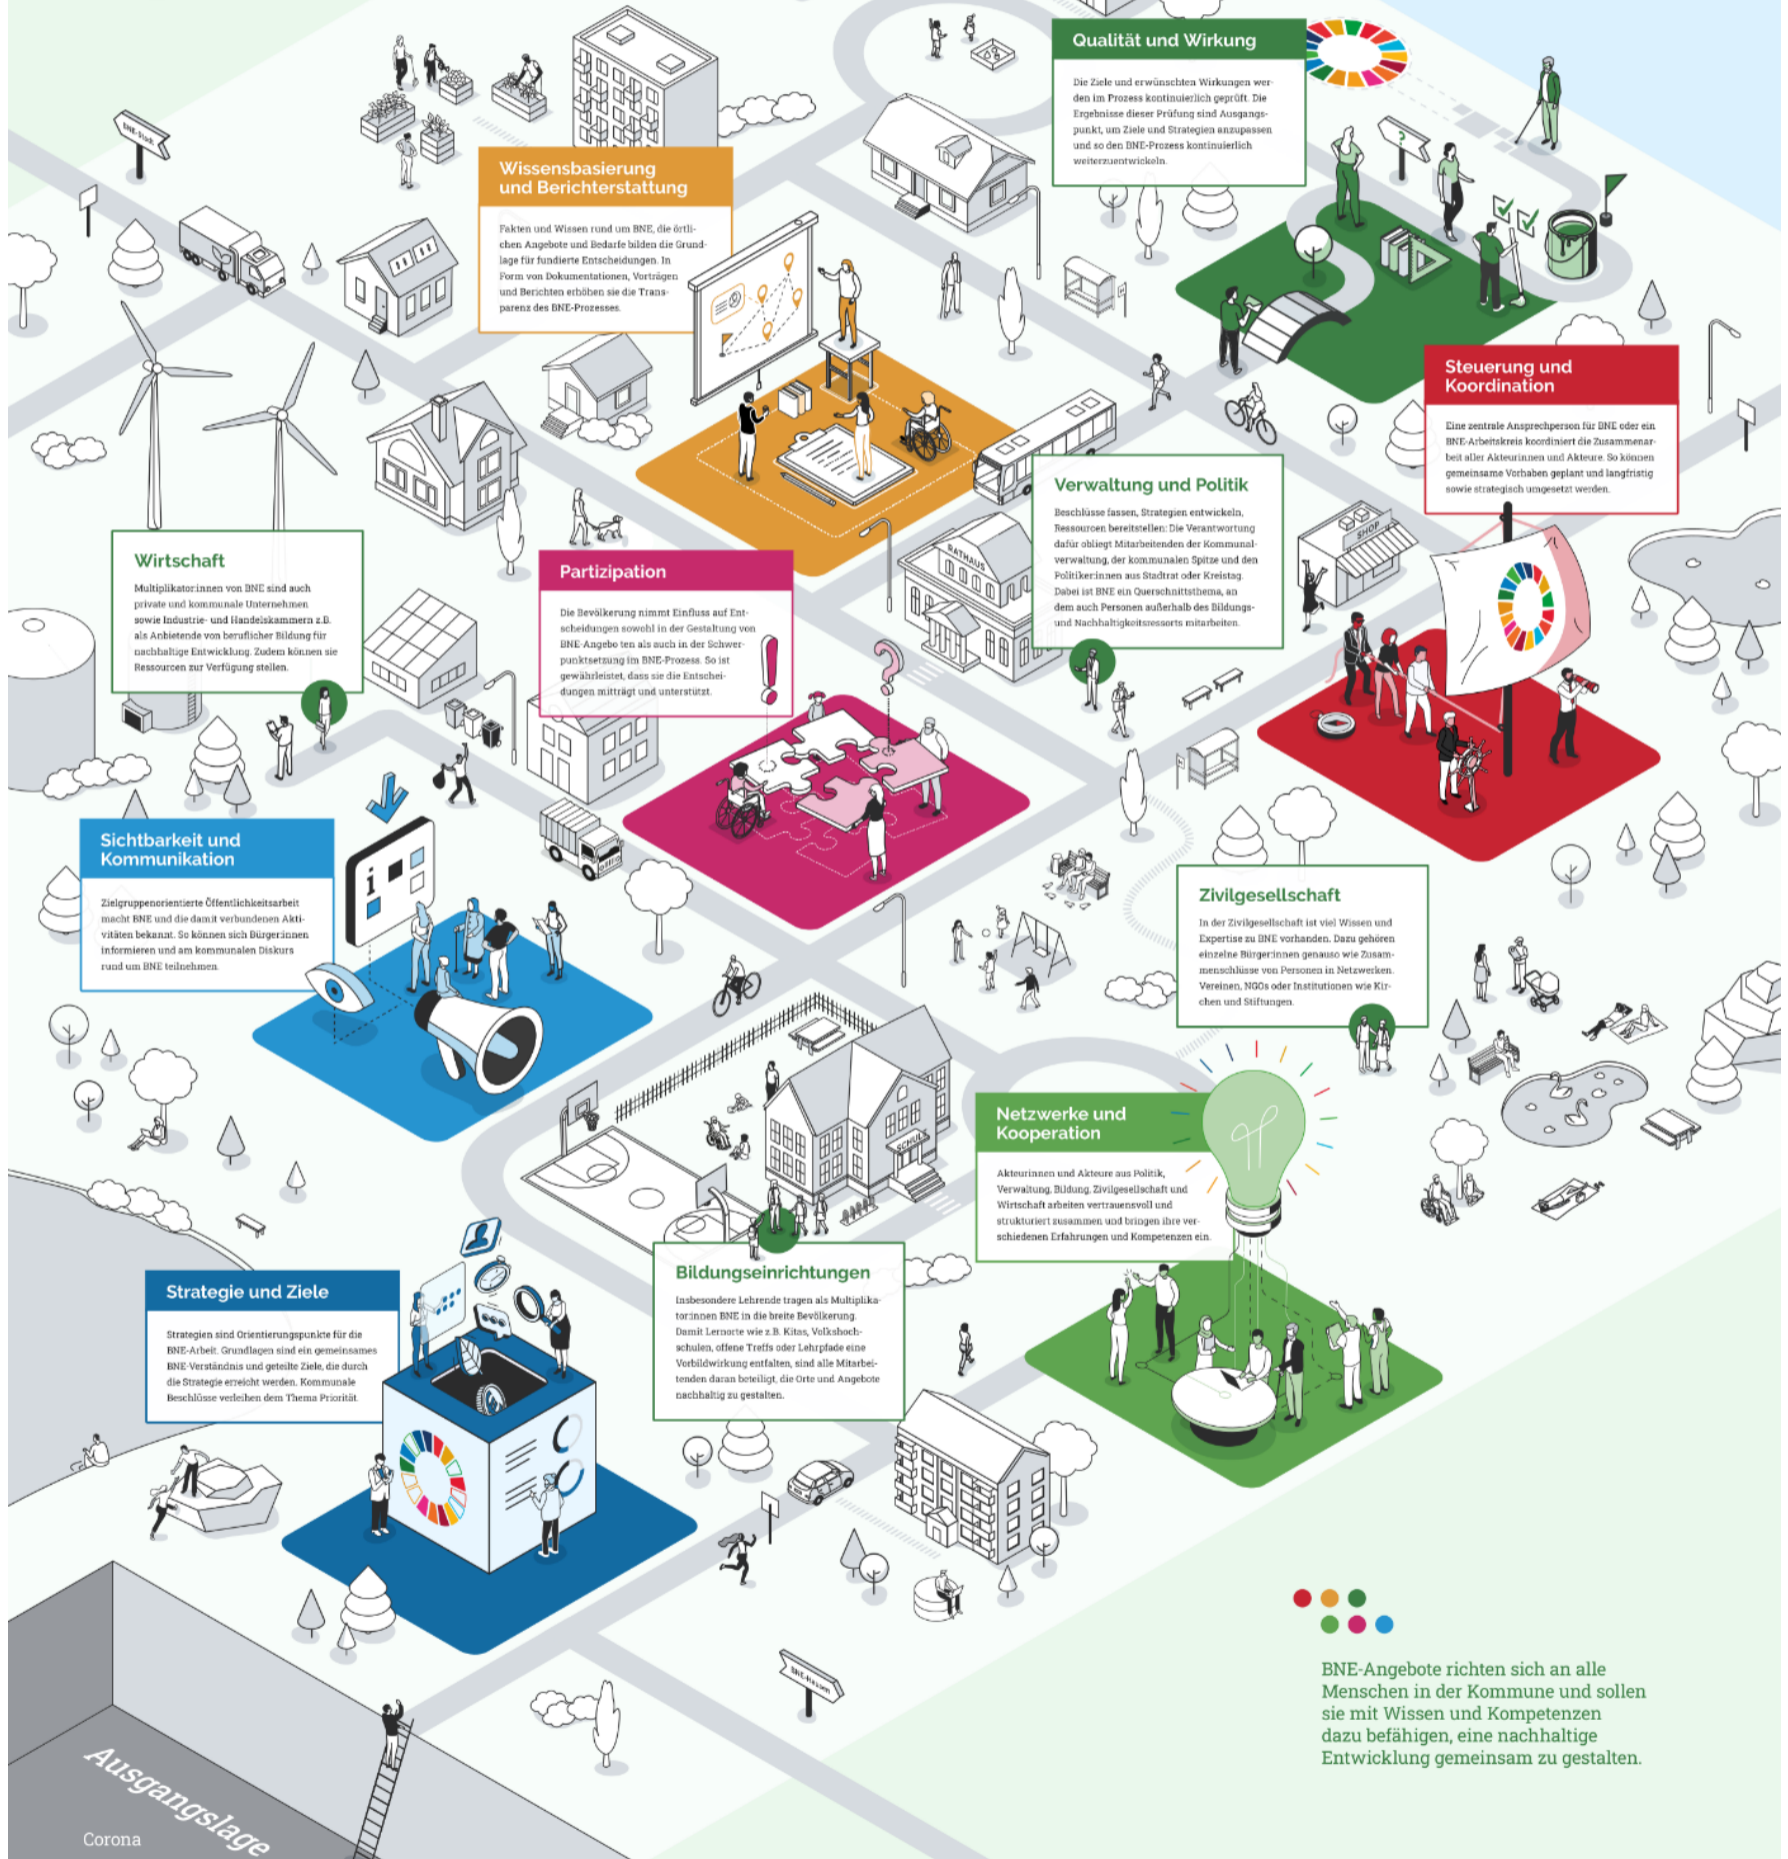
Qualität und Wirkung

Die Ziele und erwünschten Wirkungen werden im Prozess kontinuierlich geprüft. Die Ergebnisse dieser Prüfung sind Ausgangspunkt, um Ziele und Strategien anzupassen und so den BNE-Prozess kontinuierlich weiterzuentwickeln.

Wissensbasierung und Berichterstattung

Fakten und Wissen rund um BNE, die örtlichen Angebote und Bedarfe bilden die Grundlage für fundierte Entscheidungen. In Form von Dokumentationen, Vorträgen und Berichten erhöhen sie die Transparenz des BNE-Prozesses.

Steuerung und Koordination

Eine zentrale Ansprechperson für BNE oder ein BNE-Arbeitskreis koordiniert die Zusammenarbeit aller Akteurinnen und Akteure. So können gemeinsame Vorhaben geplant und langfristig sowie strategisch umgesetzt werden.

Verwaltung und Politik

Beschlüsse fassen, Strategien entwickeln, Ressourcen bereitstellen: Die Verantwortung dafür obliegt Mitarbeitenden der Kommunalverwaltung, der kommunalen Spitze und den Politiker:innen aus Stadtrat oder Kreistag. Dabei ist BNE ein Querschnittsthema, an dem auch Personen außerhalb des Bildungs- und Nachhaltigkeitsressorts mitarbeiten.

Wirtschaft

Multiplikator:innen von BNE sind auch private und kommunale Unternehmen sowie Industrie- und Handelskammern z.B. als Anbietende von beruflicher Bildung für nachhaltige Entwicklung. Zudem können sie Ressourcen zur Verfügung stellen.

Partizipation

Die Bevölkerung nimmt Einfluss auf Entscheidungen sowohl in der Gestaltung von BNE-Angeboten als auch in der Schwerpunktsetzung im BNE-Prozess. So ist gewährleistet, dass sie die Entscheidungen mitträgt und unterstützt.

RATHAUS

SHOP

Sichtbarkeit und Kommunikation

Zielgruppenorientierte Öffentlichkeitsarbeit macht BNE und die damit verbundenen Aktivitäten bekannt. So können sich Bürger:innen informieren und am kommunalen Diskurs rund um BNE teilnehmen.

Zivilgesellschaft

In der Zivilgesellschaft ist viel Wissen und Expertise zu BNE vorhanden. Dazu gehören einzelne Bürger:innen genauso wie Zusammenschlüsse von Personen in Netzwerken, Vereinen, NGOs oder Institutionen wie Kirchen und Stiftungen.

Netzwerke und Kooperation

Akteurinnen und Akteure aus Politik, Verwaltung, Bildung, Zivilgesellschaft und Wirtschaft arbeiten vertrauensvoll und strukturiert zusammen und bringen ihre verschiedenen Erfahrungen und Kompetenzen ein.

SCHULE

Strategie und Ziele

Strategien sind Orientierungspunkte für die BNE-Arbeit. Grundlagen sind ein gemeinsames BNE-Verständnis und geteilte Ziele, die durch die Strategie erreicht werden. Kommunale Beschlüsse verleihen dem Thema Priorität.

Bildungseinrichtungen

Insbesondere Lehrende tragen als Multiplikator:innen BNE in die breite Bevölkerung. Damit Lernorte wie z.B. Kitas, Volkshochschulen, offene Treffs oder Lehrpfade eine Vorbildwirkung entfalten, sind alle Mitarbeitenden daran beteiligt, die Orte und Angebote nachhaltig zu gestalten.

BNE-Angebote richten sich an alle Menschen in der Kommune und sollen sie mit Wissen und Kompetenzen dazu befähigen, eine nachhaltige Entwicklung gemeinsam zu gestalten.

Ausgangslage

Corona